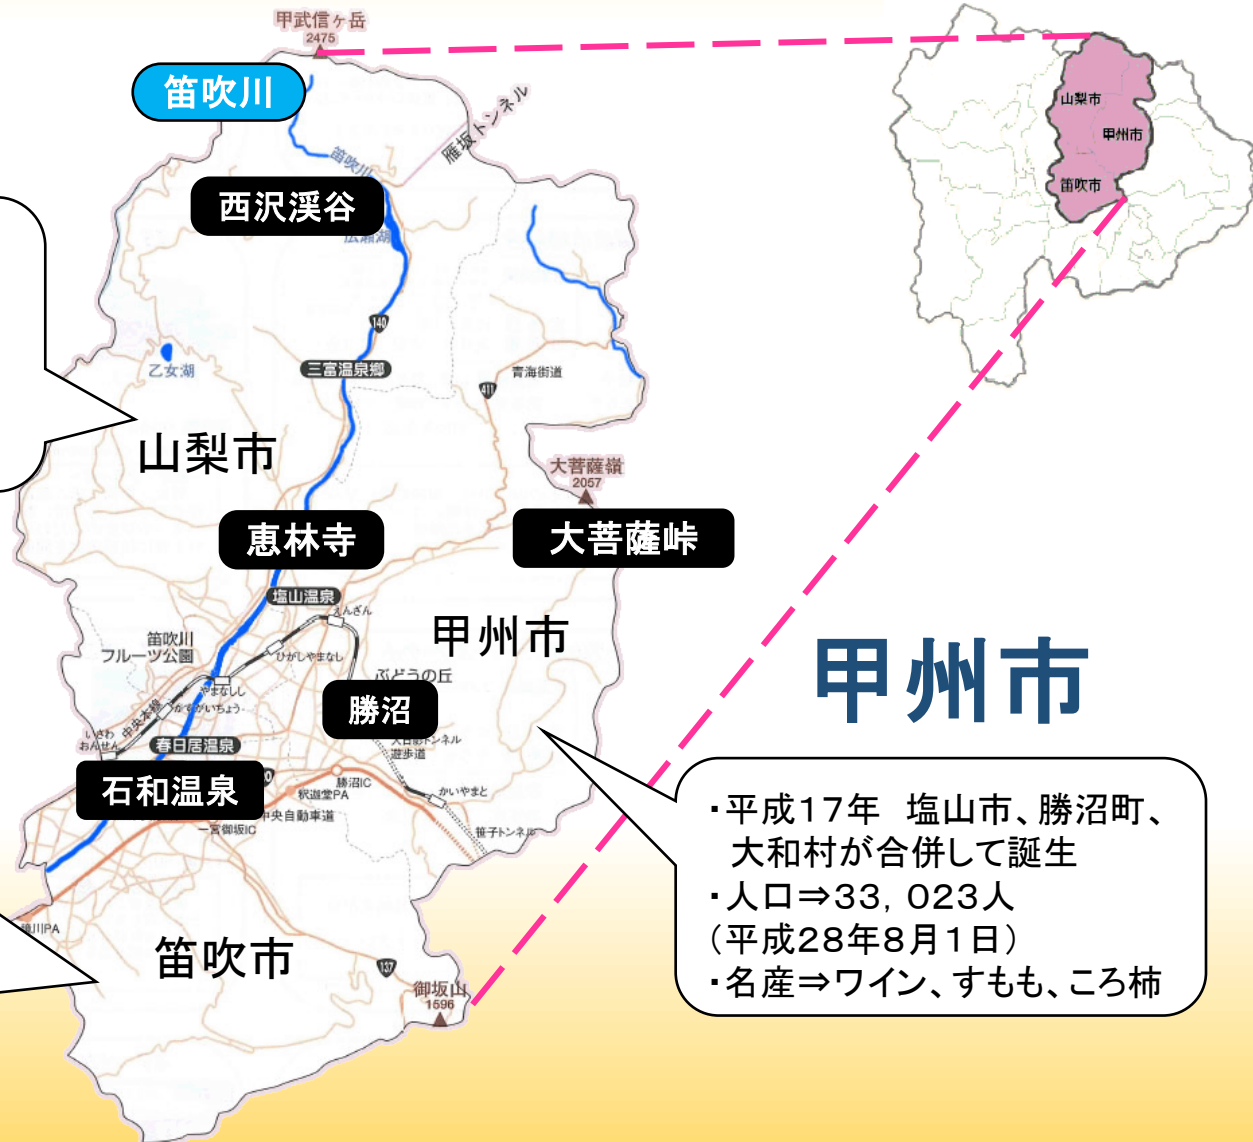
甲武信ヶ岳
2475

笛吹川

雁坂トンネル

笛吹川

西沢渓谷

広瀬湖

140

三富温泉郷

乙女湖

411

青梅街道

山梨市

大菩薩嶺
2057

恵林寺

大菩薩峠

塩山温泉

えんざん

甲州市

笛吹川
フルーツ公園

ひがしやまなし

やまなし

ぶどうの丘

かすがいちょう

中央本線

勝沼

いさわおんせん

春日居温泉

大日影トンネル
遊歩道

石和温泉

勝沼IC

釈迦堂PA

かいやまと

中央自動車道

一宮御坂IC

笹子トンネル

川PA

笛吹市

137

御坂山
1596

山梨市

甲州市

笛吹市

甲州市

・平成17年　塩山市、勝沼町、大和村が合併して誕生
・人口⇒33，023人
（平成28年8月1日）
・名産⇒ワイン、すもも、ころ柿